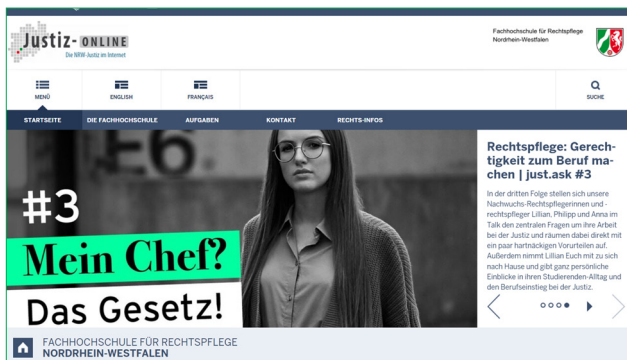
Justiz-ONLINE
Die NRW-Justiz im Internet

Fachhochschule für Rechtspflege Nordrhein-Westfalen

MENÜ
ENGLISH
FRANÇAIS
SUCHE

STARTSEITE
DIE FACHHOCHSCHULE
AUFGABEN
KONTAKT
RECHTS-INFOS

#3
Mein Chef?
Das Gesetz!

Rechtspflege: Gerechtigkeit zum Beruf machen | just.ask #3

In der dritten Folge stellen sich unsere Nachwuchs-Rechtspflegerinnen und -rechtspfleger Lillian, Philipp und Anna im Talk den zentralen Fragen um ihre Arbeit bei der Justiz und räumen dabei direkt mit ein paar hartnäckigen Vorurteilen auf. Außerdem nimmt Lillian Euch mit zu sich nach Hause und gibt ganz persönliche Einblicke in ihren Studierenden-Alltag und den Berufseinstieg bei der Justiz.

FACHHOCHSCHULE FÜR RECHTSPFLEGE
NORDRHEIN-WESTFALEN